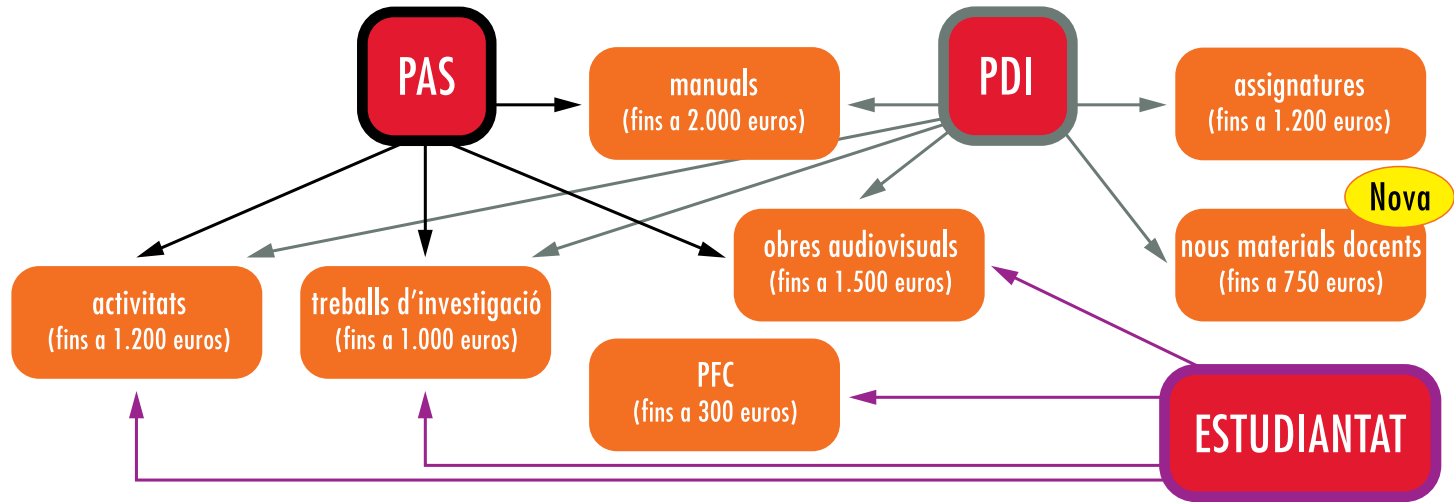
PAS

manuals
(fins a 2.000 euros)

PDI

assignatures
(fins a 1.200 euros)

Nova

obres audiovisuals
(fins a 1.500 euros)

nous materials docents
(fins a 750 euros)

activitats
(fins a 1.200 euros)

treballs d'investigació
(fins a 1.000 euros)

PFC
(fins a 300 euros)

ESTUDIANTAT